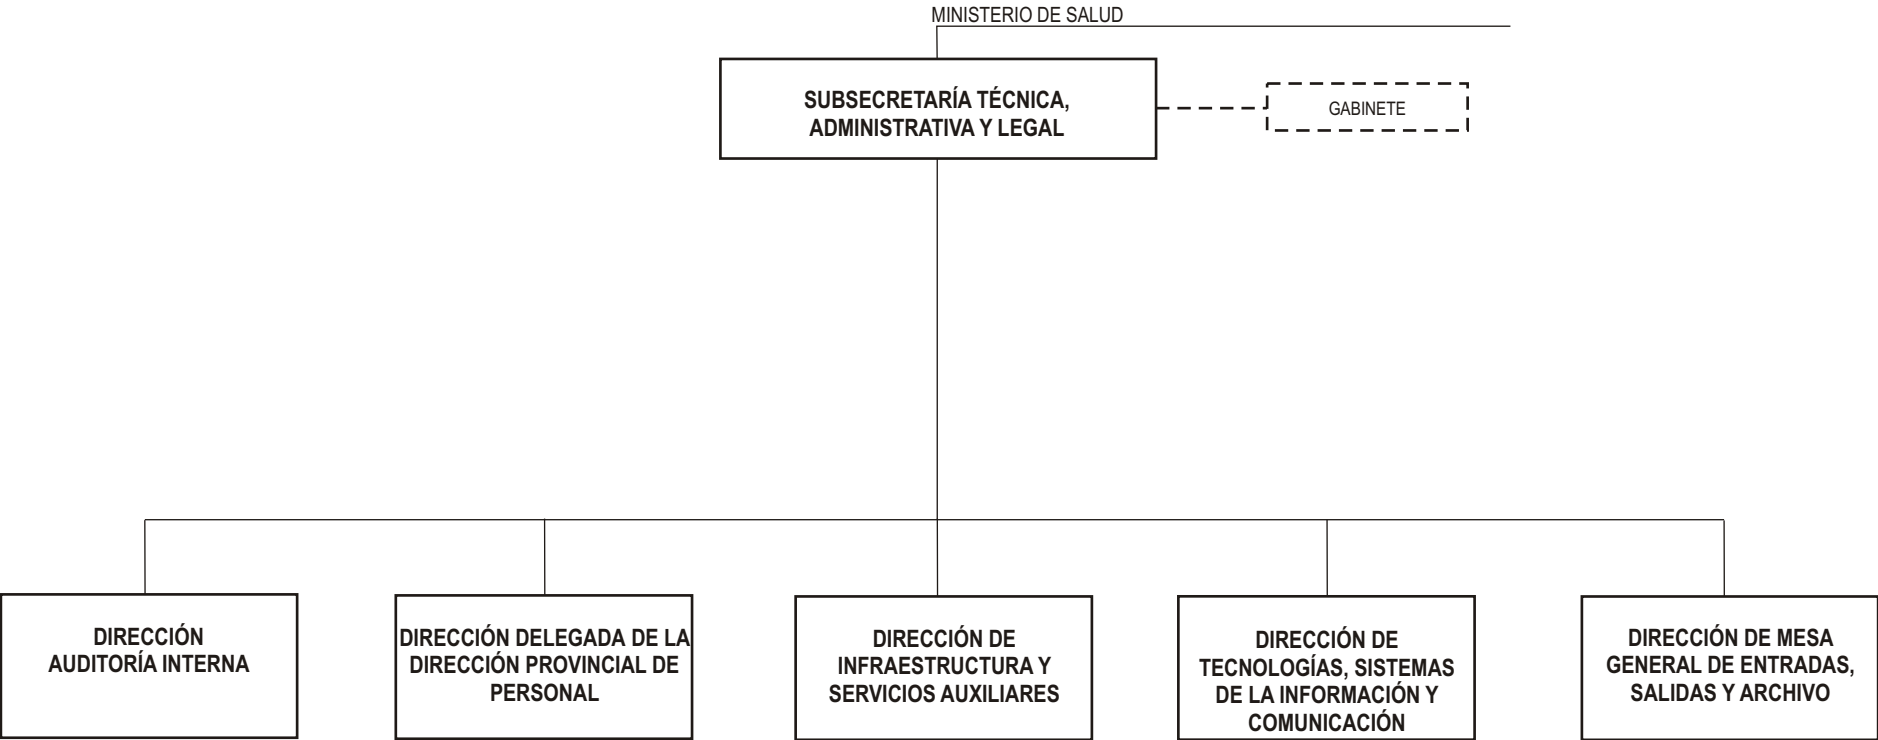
MINISTERIO DE SALUD

SUBSECRETARÍA TÉCNICA, ADMINISTRATIVA Y LEGAL

GABINETE

DIRECCIÓN AUDITORÍA INTERNA

DIRECCIÓN DELEGADA DE LA DIRECCIÓN PROVINCIAL DE PERSONAL

DIRECCIÓN DE INFRAESTRUCTURA Y SERVICIOS AUXILIARES

DIRECCIÓN DE TECNOLOGÍAS, SISTEMAS DE LA INFORMACIÓN Y COMUNICACIÓN

DIRECCIÓN DE MESA GENERAL DE ENTRADAS, SALIDAS Y ARCHIVO